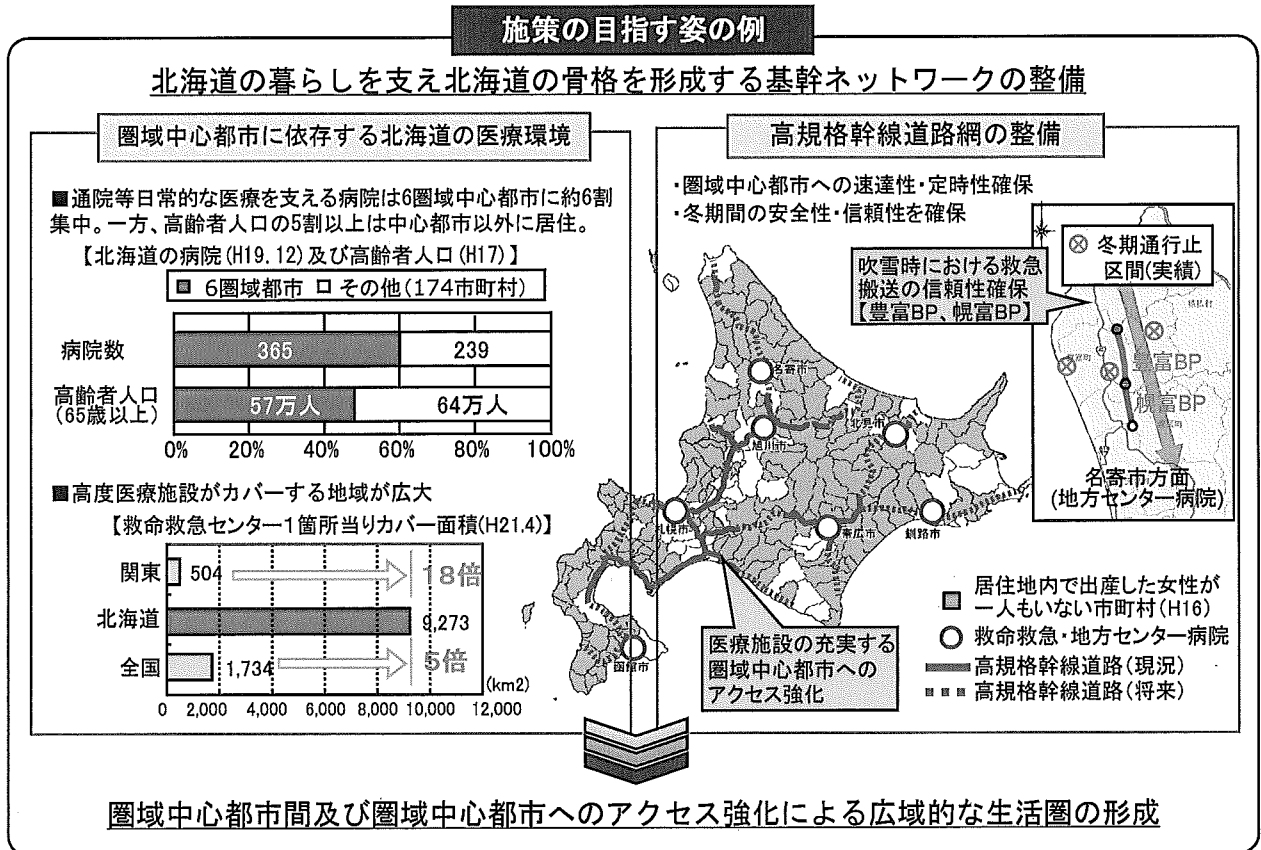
施策の目指す姿の例

北海道の暮らしを支え北海道の骨格を形成する基幹ネットワークの整備

圏域中心都市に依存する北海道の医療環境

■通院等日常的な医療を支える病院は6圏域中心都市に約6割集中。一方、高齢者人口の5割以上は中心都市以外に居住。

【北海道の病院(H19.12)及び高齢者人口(H17)】

■ 6圏域都市 □ その他(174市町村)

病院数 365 239

高齢者人口(65歳以上) 57万人 64万人

0% 20% 40% 60% 80% 100%

■高度医療施設がカバーする地域が広大

【救命救急センター1箇所当りカバー面積(H21.4)】

関東 504 18倍

北海道 9,273

全国 1,734 5倍

(km2)

0 2,000 4,000 6,000 8,000 10,000 12,000

高規格幹線道路網の整備

・圏域中心都市への速達性・定時性確保
・冬期間の安全性・信頼性を確保

⊗ 冬期通行止区間(実績)

吹雪時における救急搬送の信頼性確保【豊富BP、幌富BP】

豊富BP

幌富BP

名寄市方面(地方センター病院)

名寄市

旭川市

北見市

札幌市

帯広市

釧路市

函館市

医療施設の充実する圏域中心都市へのアクセス強化

居住地内で出産した女性が一人もいない市町村(H16)

救命救急・地方センター病院

高規格幹線道路(現況)

高規格幹線道路(将来)

圏域中心都市間及び圏域中心都市へのアクセス強化による広域的な生活圏の形成